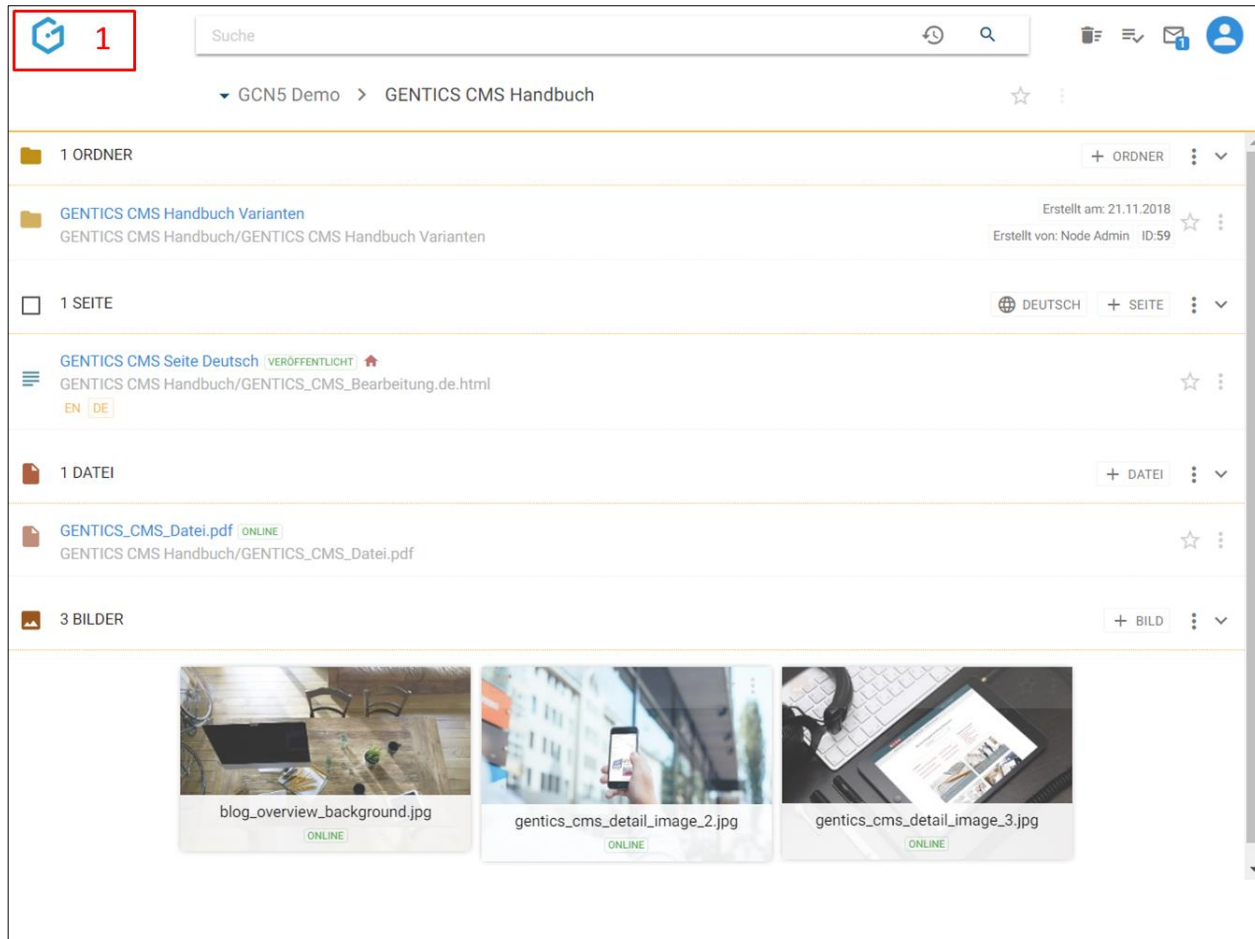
1

Suche

1

GCN5 Demo > GENTICS CMS Handbuch

1 ORDNER

+ ORDNER

GENTICS CMS Handbuch Varianten
GENTICS CMS Handbuch/GENTICS CMS Handbuch Varianten

Erstellt am: 21.11.2018
Erstellt von: Node Admin ID:59

1 SEITE

DEUTSCH + SEITE

GENTICS CMS Seite Deutsch VERÖFFENTLICHT
GENTICS CMS Handbuch/GENTICS_CMS_Bearbeitung.de.html
EN DE

1 DATEI

+ DATEI

GENTICS_CMS_Datei.pdf ONLINE
GENTICS CMS Handbuch/GENTICS_CMS_Datei.pdf

3 BILDER

+ BILD

blog_overview_background.jpg
ONLINE

gentics_cms_detail_image_2.jpg
ONLINE

gentics_cms_detail_image_3.jpg
ONLINE